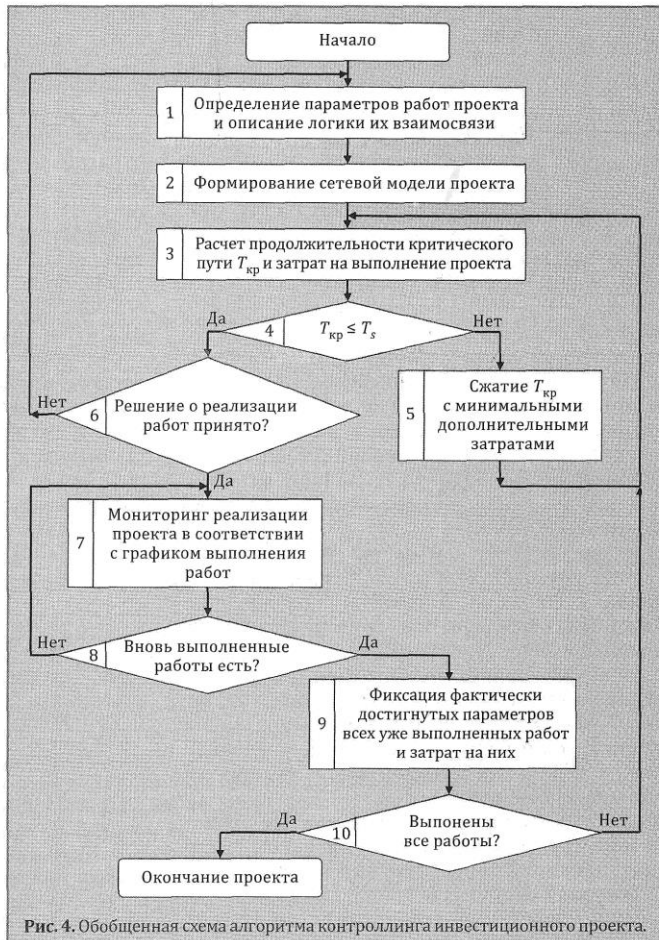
Начало

1 Определение параметров работ проекта и описание логики их взаимосвязи

2 Формирование сетевой модели проекта

3 Расчет продолжительности критического пути $T_{кр}$ и затрат на выполнение проекта

Да
4 $T_{кр} \leq T_s$
Нет

Нет
6 Решение о реализации работ принято?

5 Сжатие $T_{кр}$ с минимальными дополнительными затратами

Да

7 Мониторинг реализации проекта в соответствии с графиком выполнения работ

Нет
8 Вновь выполненные работы есть?
Да

9 Фиксация фактически достигнутых параметров всех уже выполненных работ и затрат на них

Да
10 Выпонены все работы?
Нет

Окончание проекта

Рис. 4. Обобщенная схема алгоритма контроллинга инвестиционного проекта.